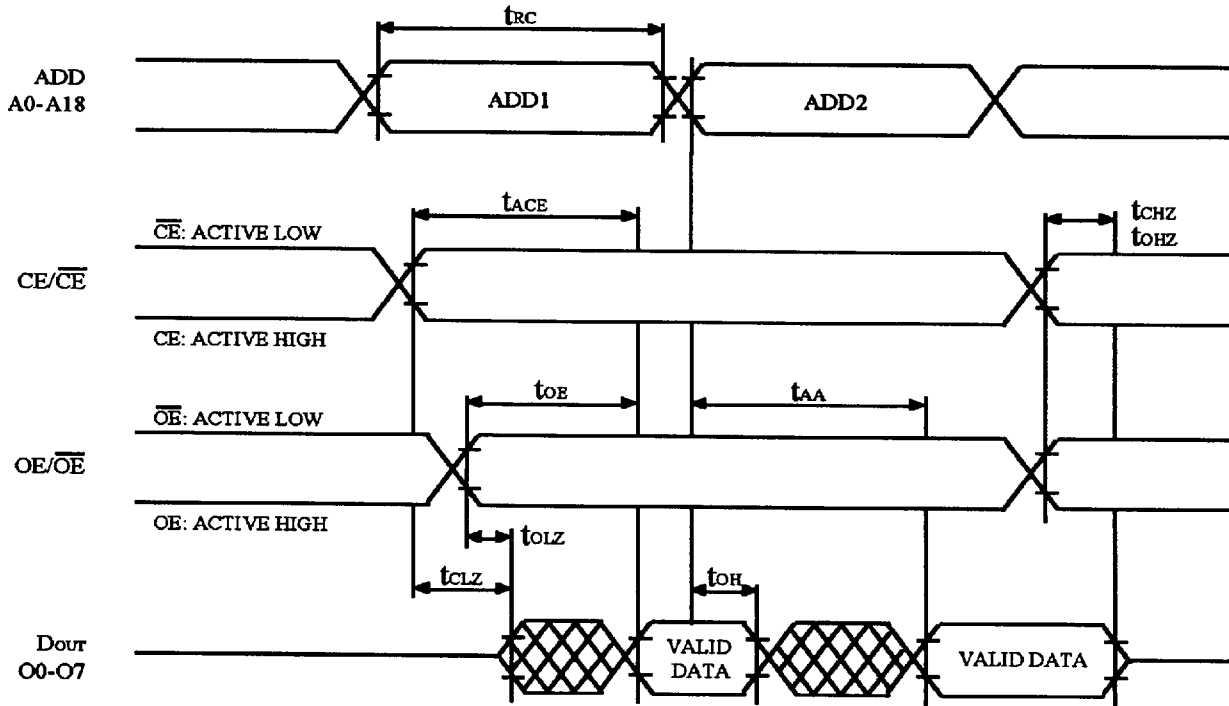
$t_{RC}$

ADD
A0-A18

ADD1

ADD2

$t_{ACE}$

$t_{CHZ}$
$t_{OHZ}$

$\overline{CE}$: ACTIVE LOW

CE/$\overline{CE}$

CE: ACTIVE HIGH

$t_{OE}$

$t_{AA}$

$\overline{OE}$: ACTIVE LOW

OE/$\overline{OE}$

OE: ACTIVE HIGH

$t_{OLZ}$

$t_{CLZ}$

$t_{OH}$

DOUT
O0-O7

VALID
DATA

VALID DATA